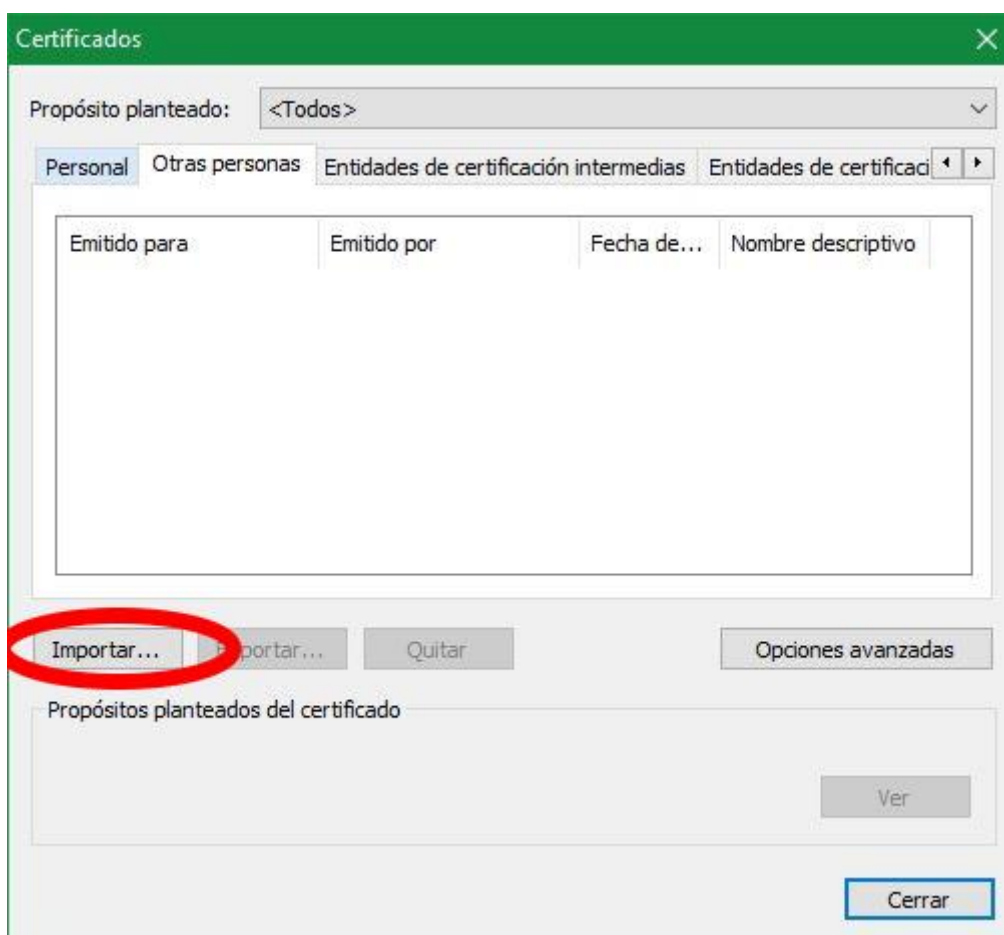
Certificados

Propósito planteado: <Todos>

Personal | Otras personas | Entidades de certificación intermedias | Entidades de certificaci

| Emitido para | Emitido por | Fecha de... | Nombre descriptivo |
|---|---|---|---|

Importar... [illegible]portar... Quitar Opciones avanzadas

Propósitos planteados del certificado

Ver

Cerrar